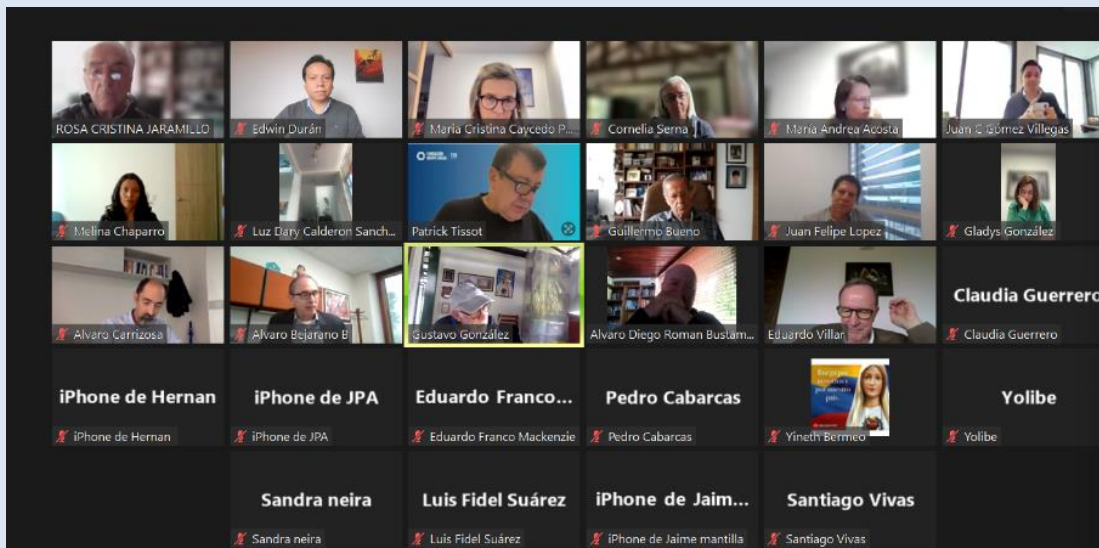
ROSA CRISTINA JARAMILLO
Edwin Durán
María Cristina Caycedo P...
Cornelia Serna
María Andrea Acosta
Juan C Gómez Villegas
Melina Chaparro
Luz Dary Calderon Sanch...
Patrick Tissot
Guillermo Bueno
Juan Felipe Lopez
Gladys González
Alvaro Carrizosa
Alvaro Bejarano B
Gustavo González
Alvaro Diego Roman Bustam...
Eduardo Villan
Claudia Guerrero
Claudia Guerrero
iPhone de Hernan
iPhone de Hernan
iPhone de JPA
iPhone de JPA
Eduardo Franco...
Eduardo Franco Mackenzie
Pedro Cabarcas
Pedro Cabarcas
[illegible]
Yineth Bermeo
Yolibe
Yolibe
Sandra neira
Sandra neira
Luis Fidel Suárez
Luis Fidel Suárez
iPhone de Jaim...
iPhone de Jaime mantilla
Santiago Vivas
Santiago Vivas